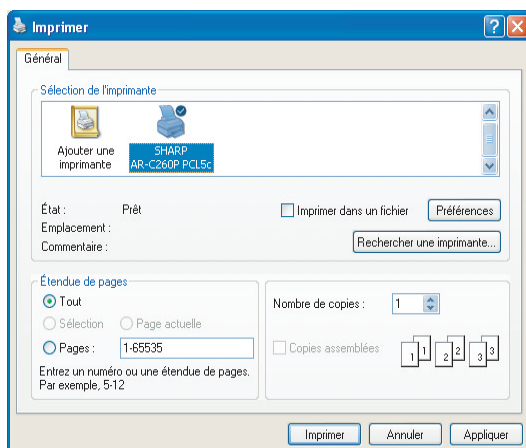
Imprimer

Général

Sélection de l'imprimante

Ajouter une imprimante

SHARP AR-C260P PCL5c

État : Prêt

Emplacement :

Commentaire :

Imprimer dans un fichier

Préférences

Rechercher une imprimante...

Étendue de pages

Tout

Sélection

Page actuelle

Pages : 1-65535

Entrez un numéro ou une étendue de pages. Par exemple, 5-12

Nombre de copies : 1

Copies assemblées

1 1 2 2 3 3

Imprimer

Annuler

Appliquer